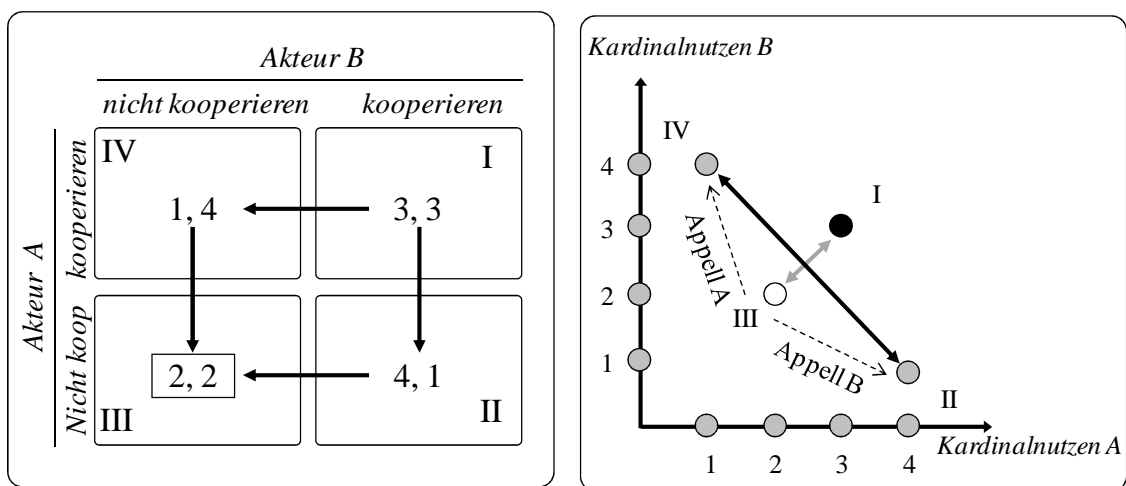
Akteur B

nicht kooperieren | kooperieren

Akteur A

kooperieren

Nicht koop

IV

1, 4

I

3, 3

2, 2

III

4, 1

II

Kardinalnutzen B

IV

4

3

2

1

I

Appell A

III

Appell B

II

1 2 3 4

Kardinalnutzen A